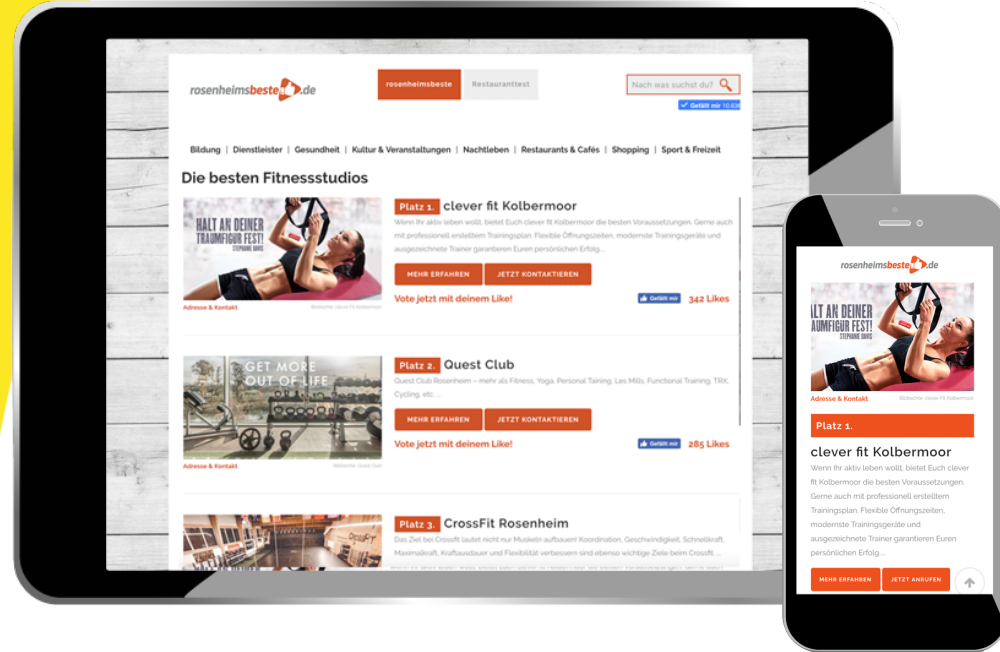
rosenheimsbeste.de

rosenheimsbeste | Restauranttest

Nach was suchst du?

Gefällt mir 10.838

Bildung | Dienstleister | Gesundheit | Kultur & Veranstaltungen | Nachtleben | Restaurants & Cafés | Shopping | Sport & Freizeit

Die besten Fitnessstudios

HALT AN DEINER TRAUMFIGUR FEST! STEPHANIE DAVIS

Adresse & Kontakt

Bildrechte: clever Fit Kolbermoor

Platz 1. clever fit Kolbermoor

Wenn Ihr aktiv leben wollt, bietet Euch clever fit Kolbermoor die besten Voraussetzungen. Gerne auch mit professionell erstelltem Trainingsplan. Flexible Öffnungszeiten, modernste Trainingsgeräte und ausgezeichnete Trainer garantieren Euren persönlichen Erfolg...

MEHR ERFAHREN | JETZT KONTAKTIEREN

Vote jetzt mit deinem Like!

Gefällt mir 342 Likes

GET MORE OUT OF LIFE

Adresse & Kontakt

Bildrechte: Quest Club

Platz 2. Quest Club

Quest Club Rosenheim – mehr als Fitness, Yoga, Personal Taining, Les Mills, Functional Training, TRX, Cycling, etc....

MEHR ERFAHREN | JETZT KONTAKTIEREN

Vote jetzt mit deinem Like!

Gefällt mir 285 Likes

Platz 3. CrossFit Rosenheim

Das Ziel bei Crossfit lautet nicht nur Muskeln aufbauen! Koordination, Geschwindigkeit, Schnellkraft, Maximalkraft, Kraftausdauer und Flexibilität verbessern sind ebenso wichtige Ziele beim Crossfit. ...

rosenheimsbeste.de

ALT AN DEINER AUMFIGUR FEST! STEPHANIE DAVIS

Adresse & Kontakt

Bildrechte: clever Fit Kolbermoor

Platz 1.

clever fit Kolbermoor

Wenn Ihr aktiv leben wollt, bietet Euch clever fit Kolbermoor die besten Voraussetzungen. Gerne auch mit professionell erstelltem Trainingsplan. Flexible Öffnungszeiten, modernste Trainingsgeräte und ausgezeichnete Trainer garantieren Euren persönlichen Erfolg...

MEHR ERFAHREN | JETZT ANRUFEN